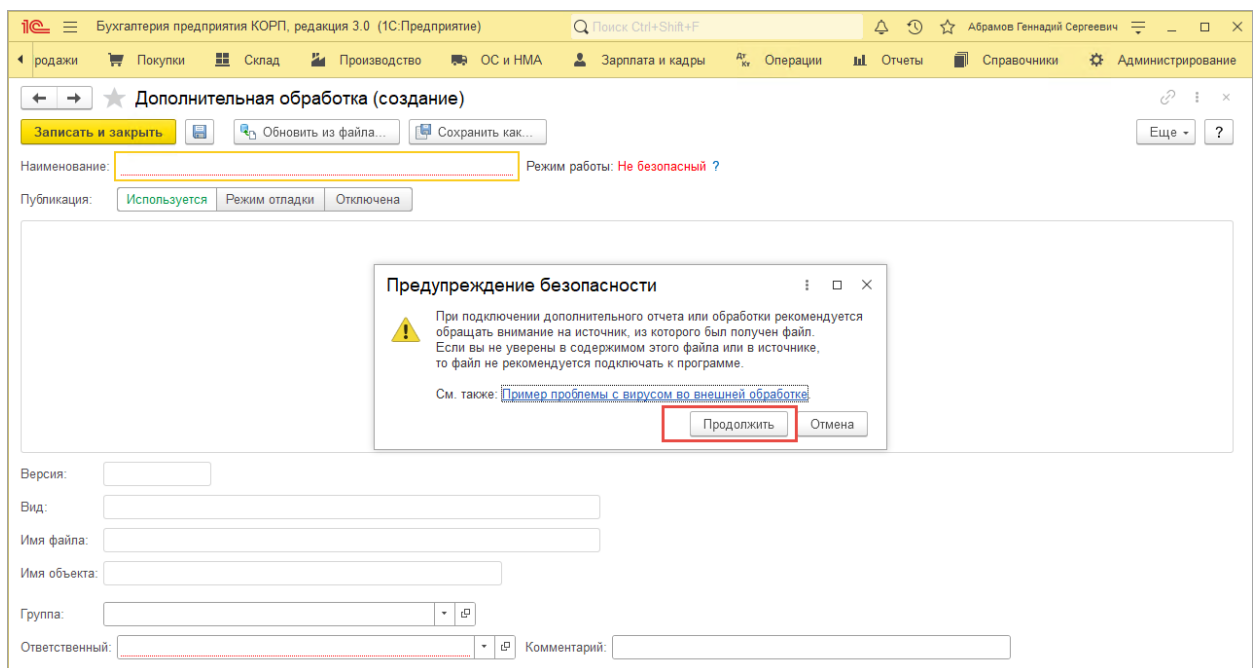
1С Бухгалтерия предприятия КОРП, редакция 3.0 (1С:Предприятие) Поиск Ctrl+Shift+F Абрамов Геннадий Сергеевич

родажи Покупки Склад Производство ОС и НМА Зарплата и кадры Операции Отчеты Справочники Администрирование

Дополнительная обработка (создание)

Записать и закрыть Обновить из файла... Сохранить как... Еще ?

Наименование: Режим работы: Не безопасный ?

Публикация: Используется Режим отладки Отключена

Предупреждение безопасности

При подключении дополнительного отчета или обработки рекомендуется обращать внимание на источник, из которого был получен файл. Если вы не уверены в содержимом этого файла или в источнике, то файл не рекомендуется подключать к программе.

См. также: Пример проблемы с вирусом во внешней обработке

Продолжить Отмена

Версия:

Вид:

Имя файла:

Имя объекта:

Группа:

Ответственный: Комментарий: